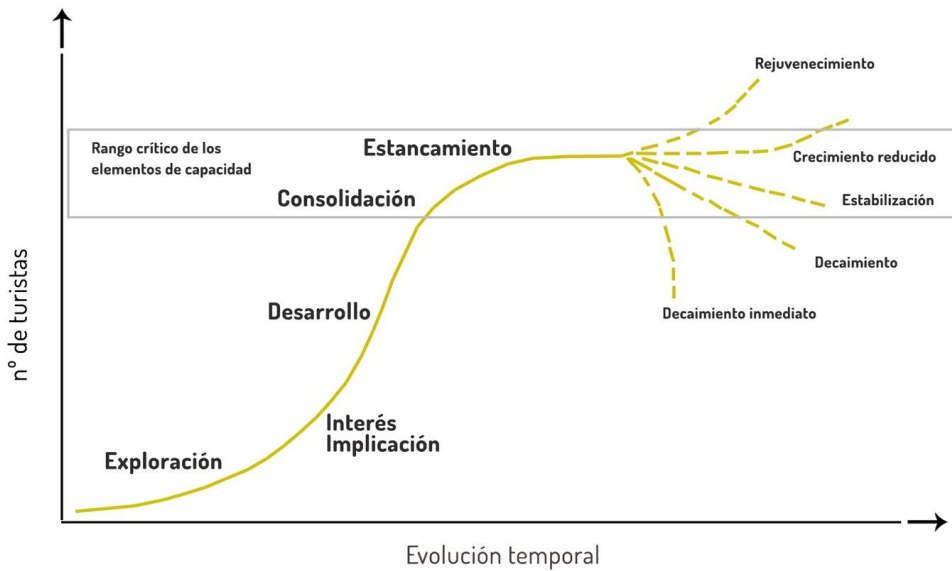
Rejuvenecimiento

Rango crítico de los elementos de capacidad

Estancamiento

Crecimiento reducido

Consolidación

Estabilización

Decaimiento

Decaimiento inmediato

Desarrollo

Interés
Implicación

Exploración

n° de turistas

Evolución temporal